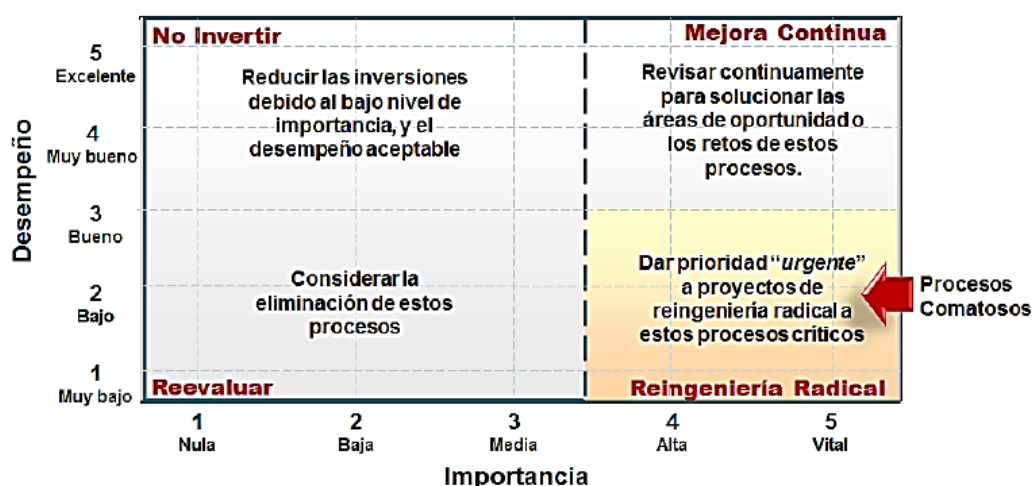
No Invertir

Mejora Continua

Reducir las inversiones debido al bajo nivel de importancia, y el desempeño aceptable

Revisar continuamente para solucionar las áreas de oportunidad o los retos de estos procesos.

Considerar la eliminación de estos procesos

Dar prioridad "*urgente*" a proyectos de reingeniería radical a estos procesos críticos

Procesos Comatosos

Reevaluar

Reingeniería Radical

Desempeño

5 Excelente
4 Muy bueno
3 Bueno
2 Bajo
1 Muy bajo

1 Nula
2 Baja
3 Media
4 Alta
5 Vital

Importancia